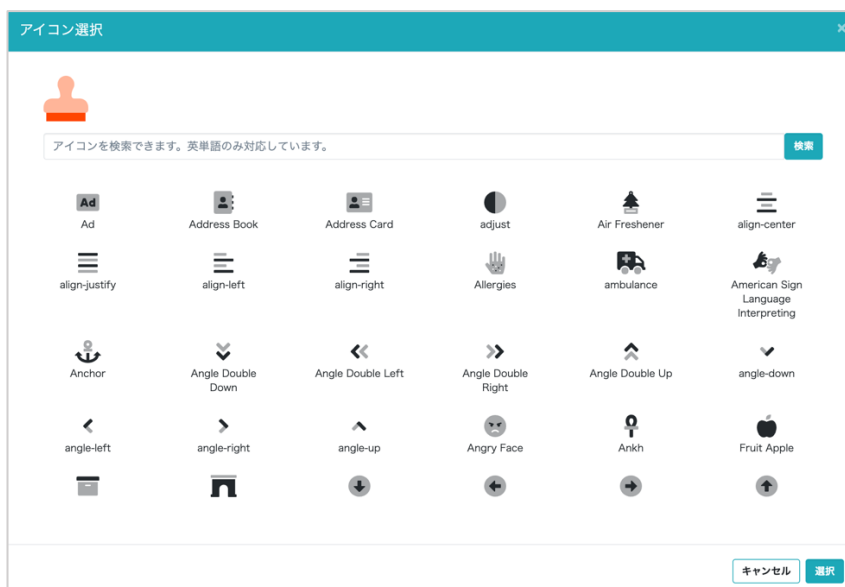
アイコン選択

×

アイコンを検索できます。英単語のみ対応しています。

検索

Ad
Ad

Address Book

Address Card

adjust

Air Freshener

align-center

align-justify

align-left

align-right

Allergies

ambulance

American Sign Language Interpreting

Anchor

Angle Double Down

Angle Double Left

Angle Double Right

Angle Double Up

angle-down

angle-left

angle-right

angle-up

Angry Face

Ankh

Fruit Apple

キャンセル

選択